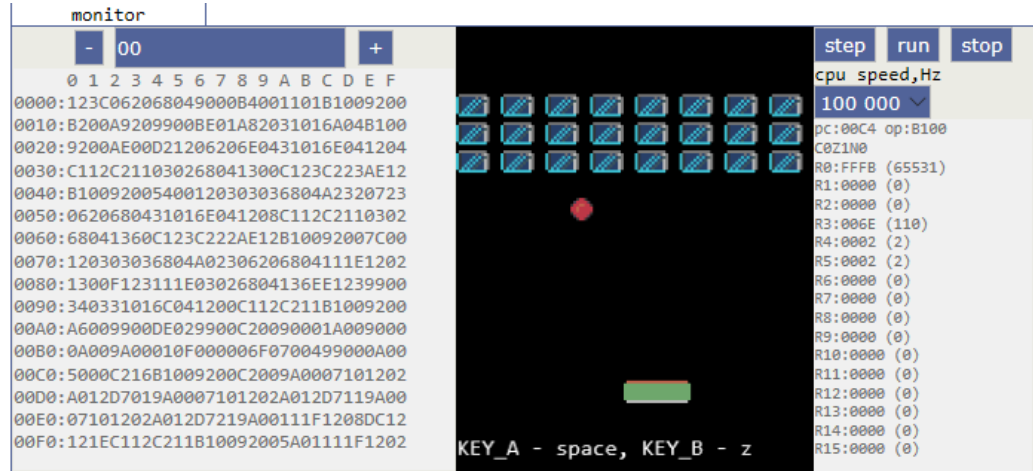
monitor

- 00 +

0 1 2 3 4 5 6 7 8 9 A B C D E F
0000:123C062068049000B4001101B1009200
0010:B200A9209900BE01A82031016A04B100
0020:9200AE00D21206206E0431016E041204
0030:C112C211030268041300C123C223AE12
0040:B1009200540012030303 6804A2320723
0050:0620680431016E041208C112C2110302
0060:68041360C123C222AE12B10092007C00
0070:120303036804A02306206804111E1202
0080:1300F123111E03026804136EE1239900
0090:340331016C041200C112C211B1009200
00A0:A6009900DE029900C20090001A009000
00B0:0A009A00010F000006F0700499000A00
00C0:5000C216B1009200C2009A0007101202
00D0:A012D7019A0007101202A012D7119A00
00E0:07101202A012D7219A00111F1208DC12
00F0:121EC112C211B10092005A01111F1202

KEY_A - space, KEY_B - z

step run stop
cpu speed,Hz
100 000
pc:00C4 op:B100
C0Z1N0
R0:FFFB (65531)
R1:0000 (0)
R2:0000 (0)
R3:006E (110)
R4:0002 (2)
R5:0002 (2)
R6:0000 (0)
R7:0000 (0)
R8:0000 (0)
R9:0000 (0)
R10:0000 (0)
R11:0000 (0)
R12:0000 (0)
R13:0000 (0)
R14:0000 (0)
R15:0000 (0)